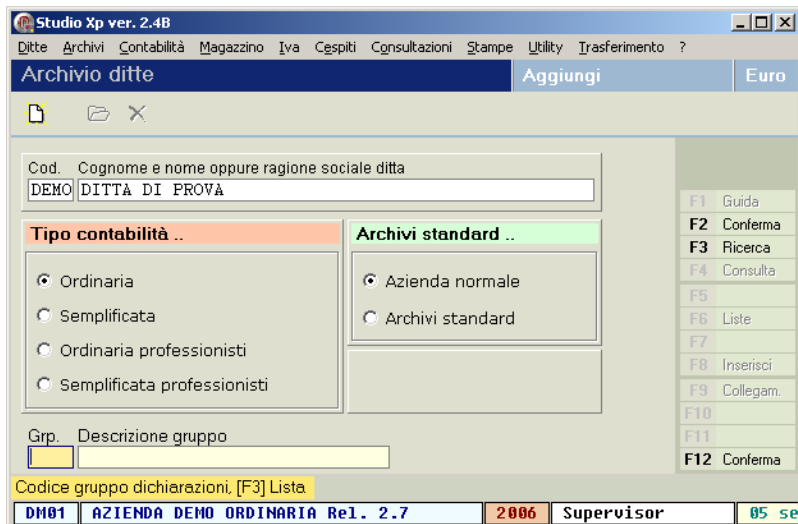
Studio Xp ver. 2.4B

Ditte Archivi Contabilità Magazzino Iva Cespiti Consultazioni Stampe Utility Trasferimento ?

Archivio ditte Aggiungi Euro

Cod. Cognome e nome oppure ragione sociale ditta
DEMO DITTA DI PROVA

Tipo contabilità ..

Ordinaria
Semplificata
Ordinaria professionisti
Semplificata professionisti

Archivi standard ..

Azienda normale
Archivi standard

Grp. Descrizione gruppo

F1 Guida
F2 Conferma
F3 Ricerca
F4 Consulta
F5
F6 Liste
F7
F8 Inserisci
F9 Collegam.
F10
F11
F12 Conferma

Codice gruppo dichiarazioni, [F3] Lista

DM01 AZIENDA DEMO ORDINARIA Rel. 2.7 2006 Supervisor 05 se